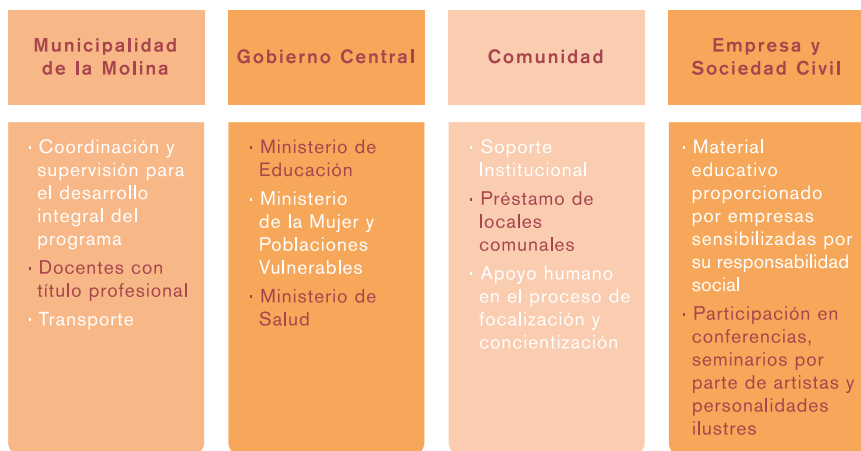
Municipalidad de la Molina

Gobierno Central

Comunidad

Empresa y Sociedad Civil

· Coordinación y supervisión para el desarrollo integral del programa
· Docentes con título profesional
· Transporte

· Ministerio de Educación
· Ministerio de la Mujer y Poblaciones Vulnerables
· Ministerio de Salud

· Soporte Institucional
· Préstamo de locales comunales
· Apoyo humano en el proceso de focalización y concientización

· Material educativo proporcionado por empresas sensibilizadas por su responsabilidad social
· Participación en conferencias, seminarios por parte de artistas y personalidades ilustres